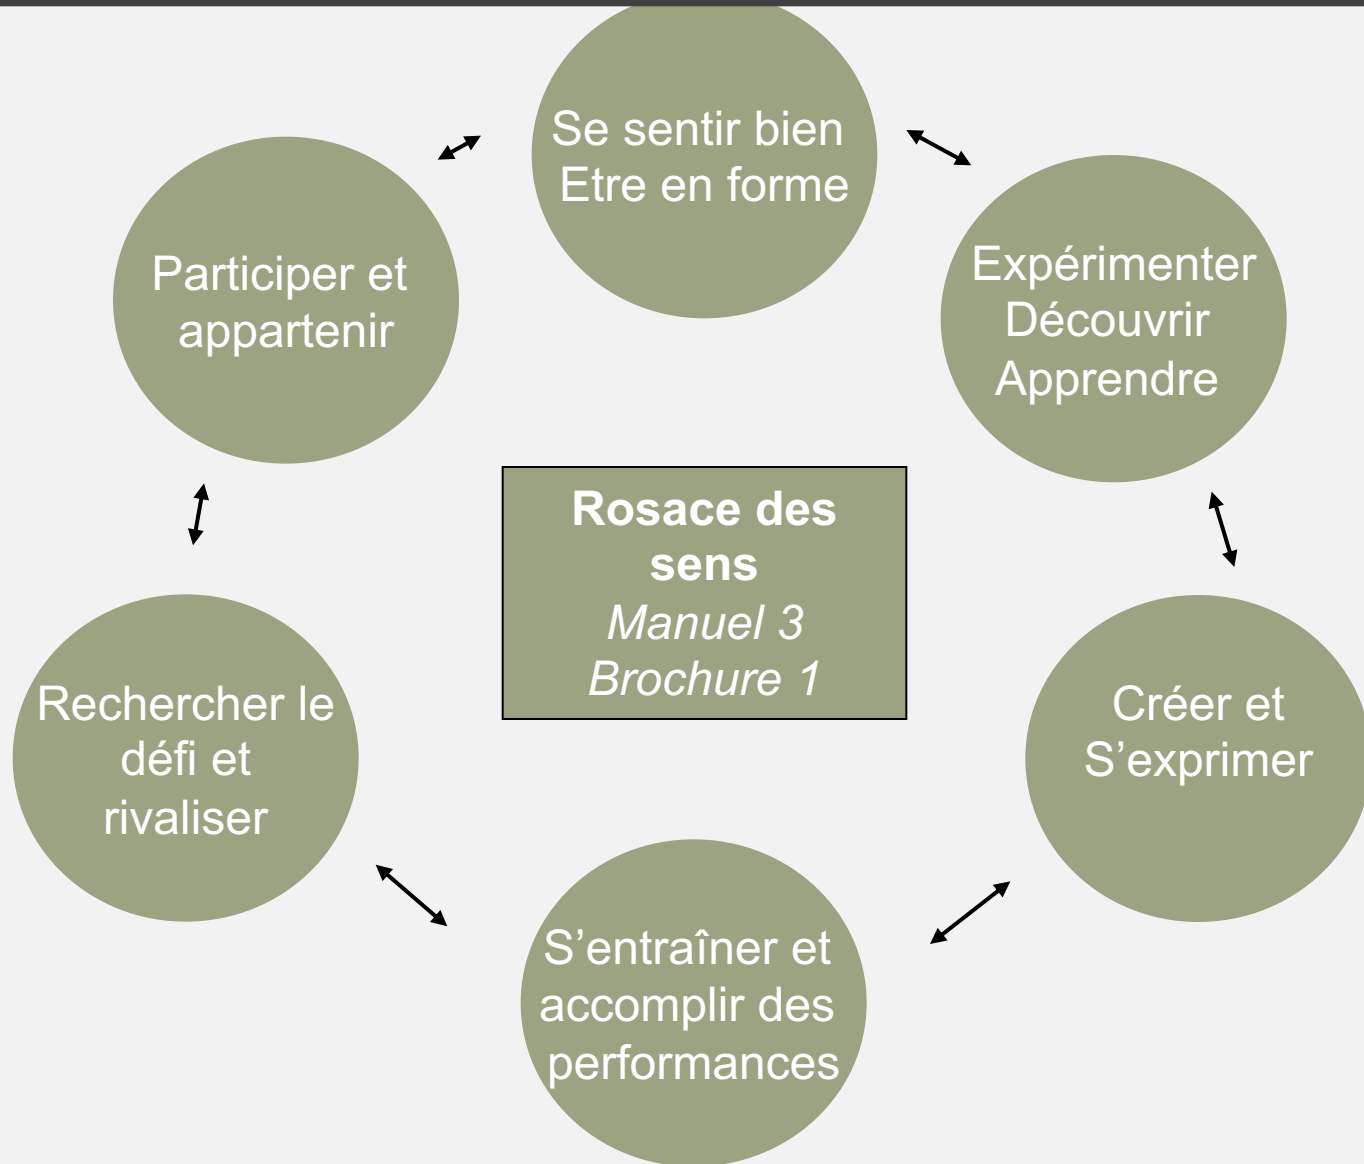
Se sentir bien
Etre en forme

Expérimenter
Découvrir
Apprendre

Créer et
S’exprimer

S’entraîner et
accomplir des
performances

Rechercher le
défi et
rivaliser

Participer et
appartenir

**Rosace des sens**
*Manuel 3*
*Brochure 1*